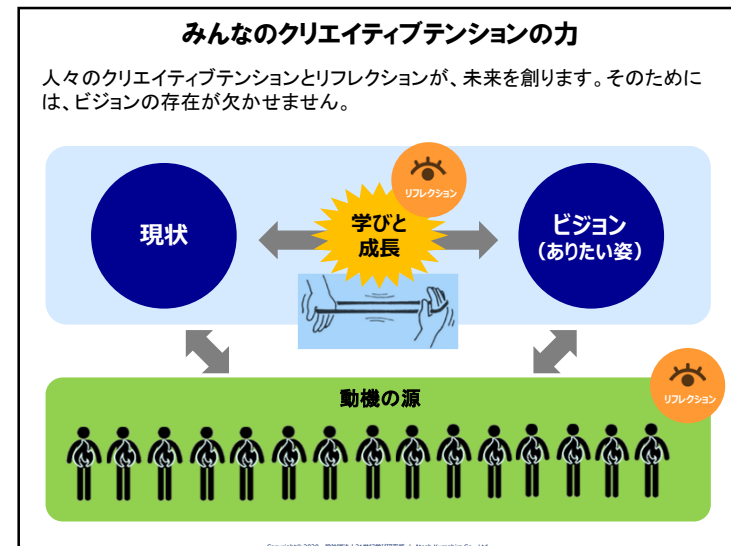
みんなのクリエイティブテンションの力

人々のクリエイティブテンションとリフレクションが、未来を創ります。そのためには、ビジョンの存在が欠かせません。

現状

リフレクション

学びと成長

ビジョン（ありたい姿）

動機の源

リフレクション

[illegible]